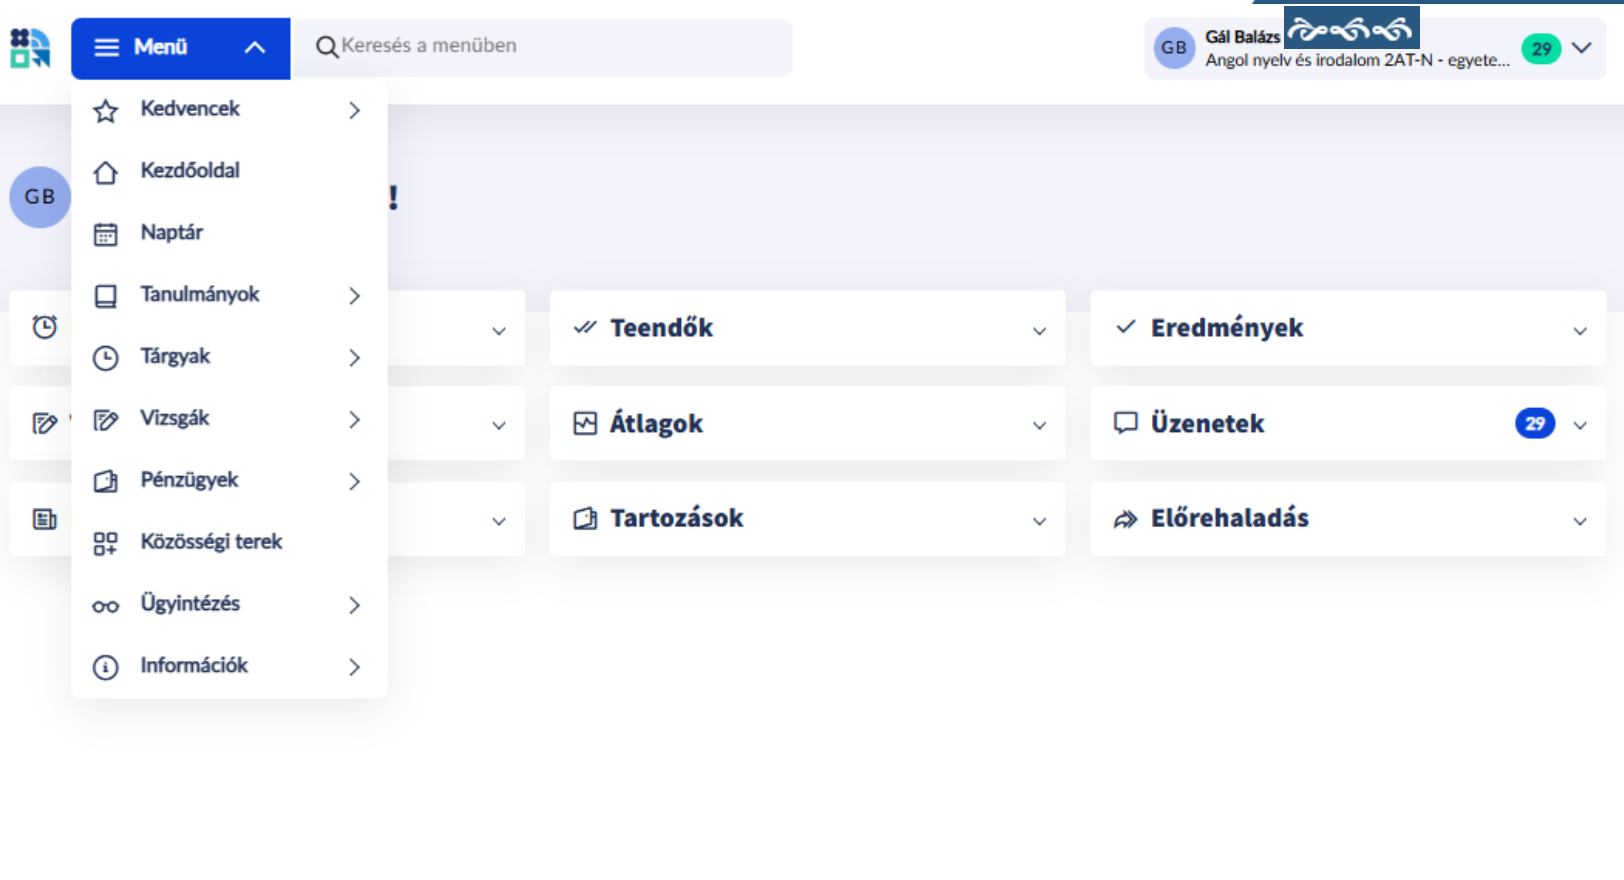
Menü

Keresés a menüben

GB Gál Balázs
Angol nyelv és irodalom 2AT-N - egyete...
29

Kedvencek
Kezdőoldal
Naptár
Tanulmányok
Tárgyak
Vizsgák
Pénzügyek
Közösségi terek
Ügyintézés
Információk

GB

!

Teendők

Eredmények

Átlagok

Üzenetek 29

Tartozások

Előrehaladás